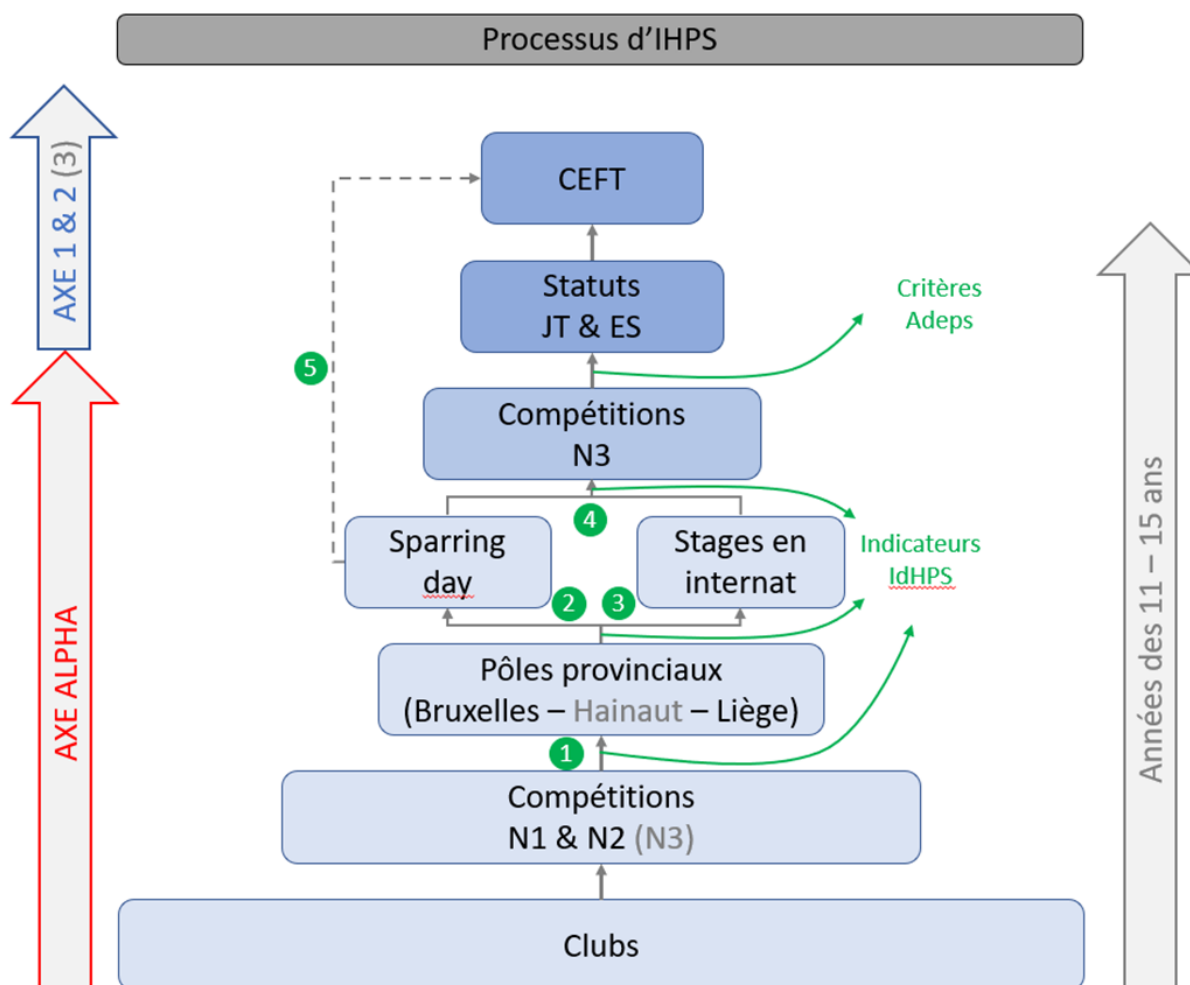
Processus d'IHPS

AXE 1 & 2 (3)

AXE ALPHA

CEFT

Statuts
JT & ES

Critères
Adeps

5

Compétitions
N3

4

Sparring
day

Stages en
internat

Indicateurs
IdHPS

2

3

Pôles provinciaux
(Bruxelles – Hainaut – Liège)

1

Compétitions
N1 & N2 (N3)

Clubs

Années des 11 – 15 ans